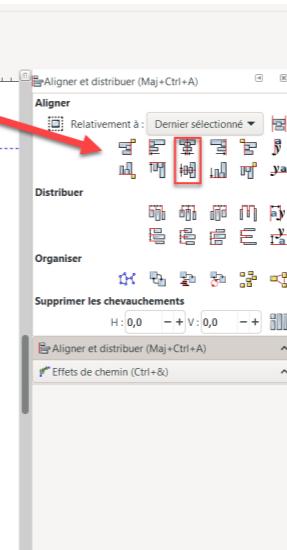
Aligner et distribuer (Maj+Ctrl+A)

Aligner

Relativement à : Dernier sélectionné

Distribuer

Organiser

Supprimer les chevauchements

H : 0,0 − + V : 0,0 − +

Aligner et distribuer (Maj+Ctrl+A)

Effets de chemin (Ctrl+&)